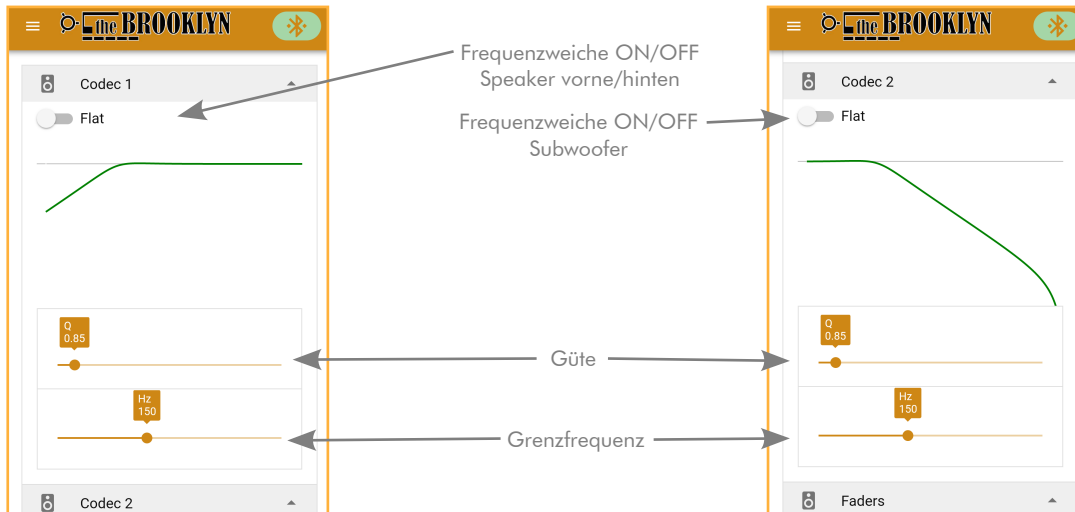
the BROOKLYN

Codec 1

Flat

Q
0.85

Hz
150

Codec 2

Frequenzweiche ON/OFF
Speaker vorne/hinten

Frequenzweiche ON/OFF
Subwoofer

Güte

Grenzfrequenz

the BROOKLYN

Codec 2

Flat

Q
0.85

Hz
150

Faders